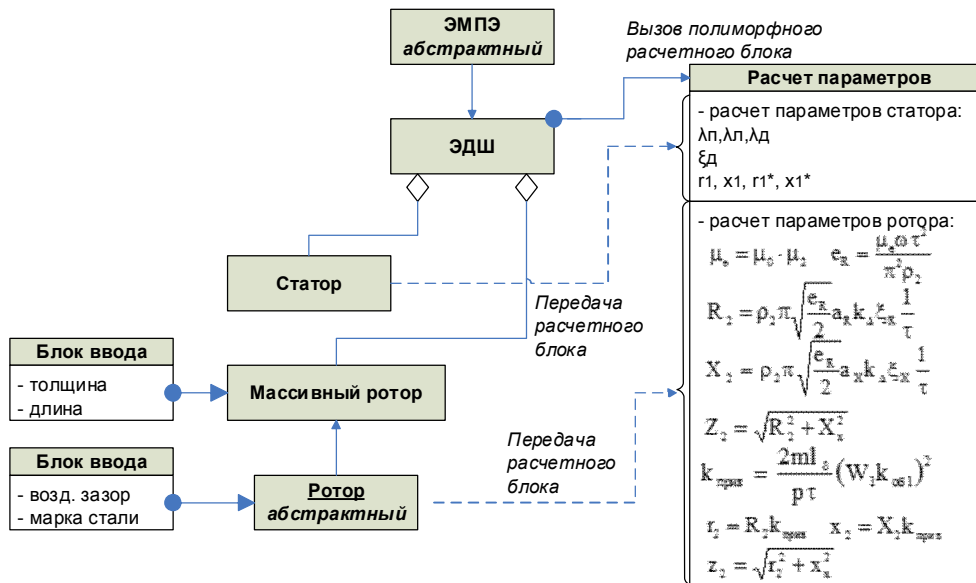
ЭМПЭ
абстрактный

Вызов полиморфного расчетного блока

Расчет параметров

- расчет параметров статора:
λп,λл,λд
ξд
r1, x1, r1*, x1*

ЭДШ

- расчет параметров ротора:
$\mu_э = \mu_0 \cdot \mu_2 \quad e_R = \frac{\mu_э \omega \tau^2}{\pi^2 \rho_2}$

$R_2 = \rho_2 \pi \sqrt{\frac{e_R}{2}} a_R k_z \xi_R \frac{1}{\tau}$

$X_2 = \rho_2 \pi \sqrt{\frac{e_R}{2}} a_X k_z \xi_X \frac{1}{\tau}$

$Z_2 = \sqrt{R_2^2 + X_2^2}$

$k_{прив} = \frac{2ml_2}{p\tau}(W_1 k_{об1})^2$

$r_2 = R_2 k_{прив} \quad x_2 = X_2 k_{прив}$

$z_2 = \sqrt{r_2^2 + x_2^2}$

Статор

Передача расчетного блока

Блок ввода
- толщина
- длина

Массивный ротор

Передача расчетного блока

Блок ввода
- возд. зазор
- марка стали

Ротор
абстрактный